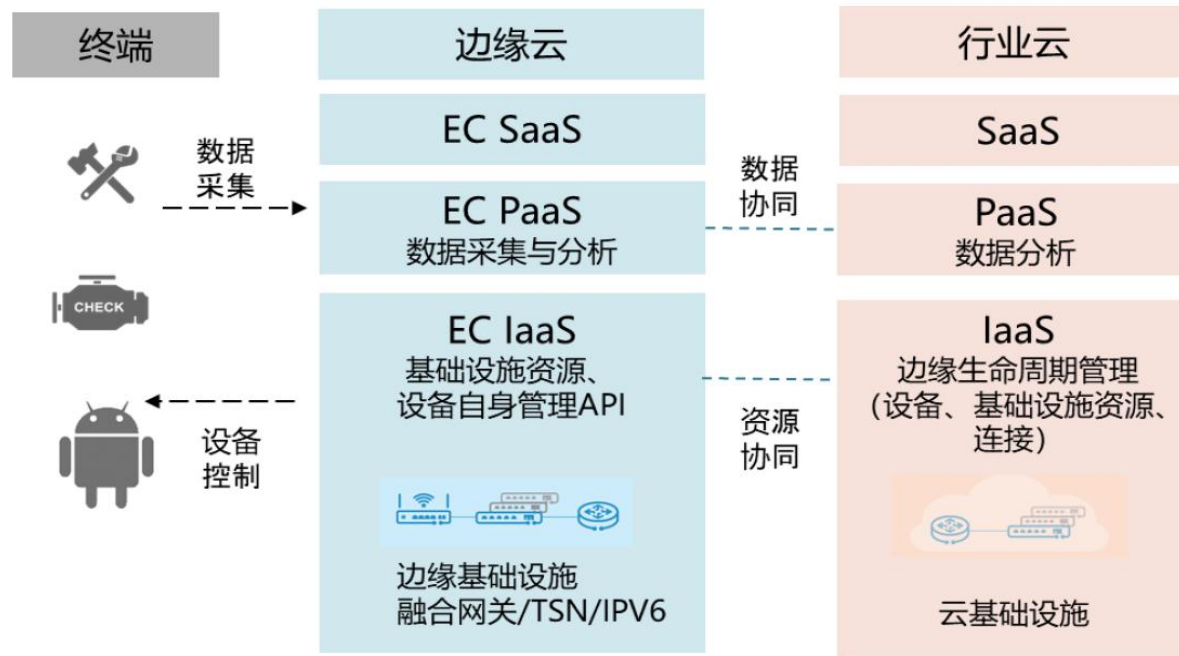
终端

数据采集

CHECK

设备控制

边缘云

EC SaaS

EC PaaS
数据采集与分析

EC IaaS
基础设施资源、设备自身管理API

边缘基础设施
融合网关/TSN/IPV6

数据协同

资源协同

行业云

SaaS

PaaS
数据分析

IaaS
边缘生命周期管理
（设备、基础设施资源、连接）

云基础设施